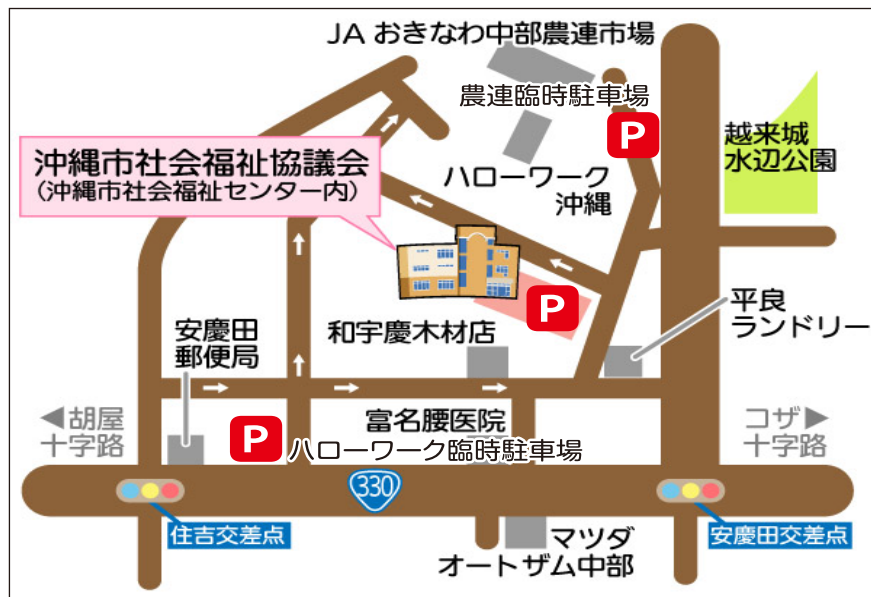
JA おきなわ中部農連市場

農連臨時駐車場

P

越来城
水辺公園

沖縄市社会福祉協議会
(沖縄市社会福祉センター内)

ハローワーク
沖縄

P

平良
ランドリー

安慶田
郵便局

和宇慶木材店

◀胡屋
十字路

富名腰医院

コザ▶
十字路

P ハローワーク臨時駐車場

330

住吉交差点

安慶田交差点

マツダ
オートザム中部